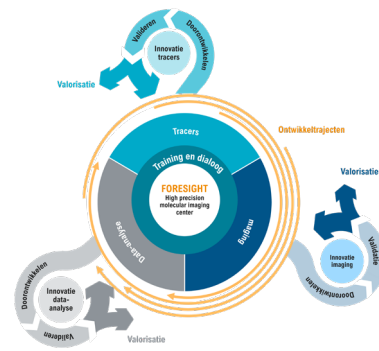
Valideren
Doorontwikkelen
Innovatie tracers
Valorisatie
Ontwikkeltrajecten
Tracers
Training en dialoog
FORESIGHT
High precision molecular imaging center
Imaging
Data-analyse
Valorisatie
Validatie
Innovatie imaging
Doorontwikkelen
Doorontwikkelen
Innovatie data-analyse
Valideren
Valorisatie